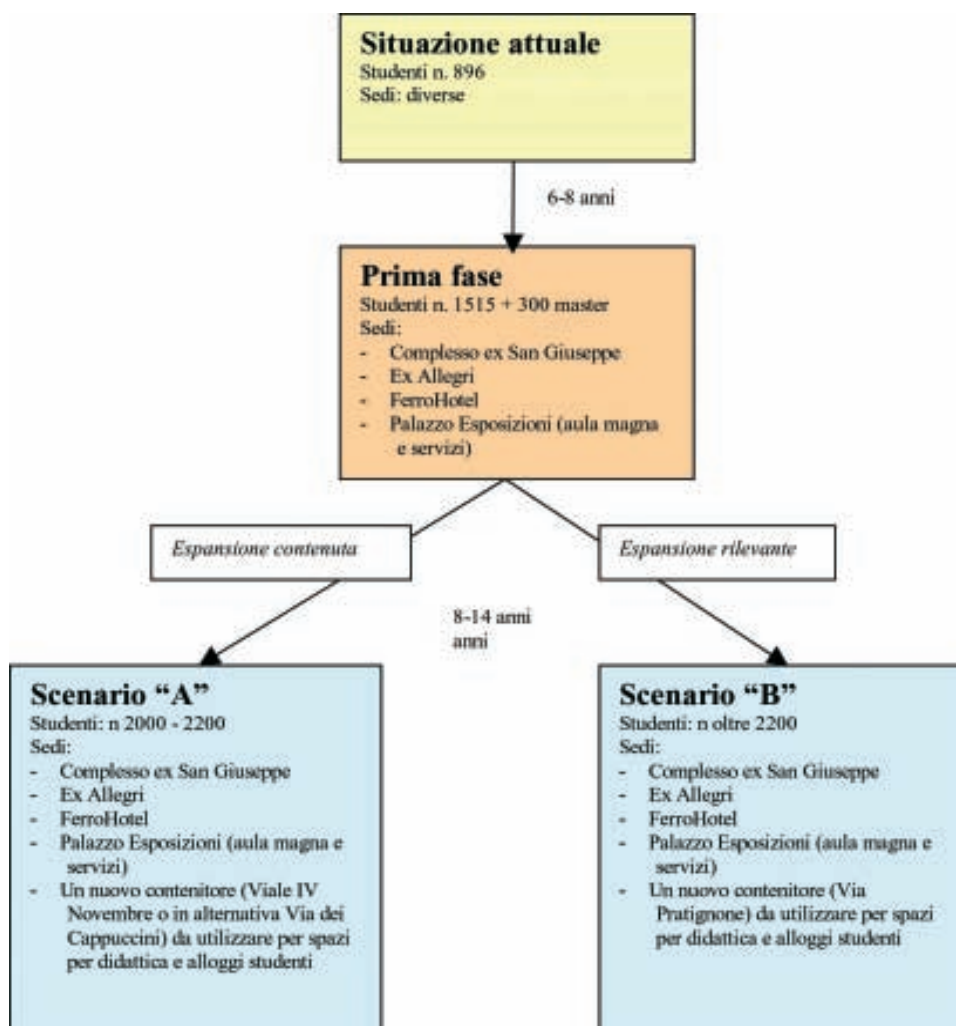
**Situazione attuale**
Studenti n. 896
Sedi: diverse

6-8 anni

**Prima fase**
Studenti n. 1515 + 300 master
Sedi:
- Complesso ex San Giuseppe
- Ex Allegri
- FerroHotel
- Palazzo Esposizioni (aula magna e servizi)

*Espansione contenuta*

*Espansione rilevante*

8-14 anni
anni

**Scenario "A"**
Studenti: n 2000 - 2200
Sedi:
- Complesso ex San Giuseppe
- Ex Allegri
- FerroHotel
- Palazzo Esposizioni (aula magna e servizi)
- Un nuovo contenitore (Viale IV Novembre o in alternativa Via dei Cappuccini) da utilizzare per spazi per didattica e alloggi studenti

**Scenario "B"**
Studenti: n oltre 2200
Sedi:
- Complesso ex San Giuseppe
- Ex Allegri
- FerroHotel
- Palazzo Esposizioni (aula magna e servizi)
- Un nuovo contenitore (Via Pratignone) da utilizzare per spazi per didattica e alloggi studenti